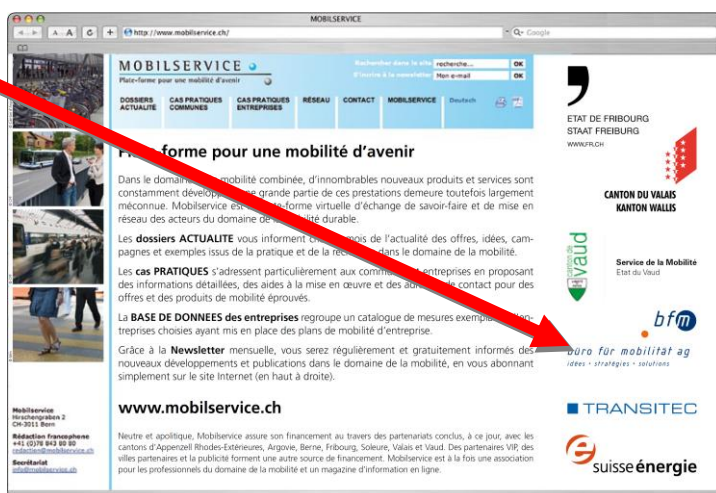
MOBILSERVICE

http://www.mobilservice.ch/

Q- Google

MOBILSERVICE
Plate-forme pour une mobilité d'avenir

Rechercher dans le site recherche... OK
S'inscrire à la newsletter Mon e-mail OK

DOSSIERS ACTUALITE | CAS PRATIQUES COMMUNES | CAS PRATIQUES ENTREPRISES | RÉSEAU | CONTACT | MOBILSERVICE | Deutsch

P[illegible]-forme pour une mobilité d'avenir

Dans le domain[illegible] mobilité combinée, d'innombrables nouveaux produits et services sont constamment développ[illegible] grande partie de ces prestations demeure toutefois largement méconnue. Mobilservice est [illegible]-forme virtuelle d'échange de savoir-faire et de mise en réseau des acteurs du domaine de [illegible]ité durable.

Les dossiers ACTUALITE vous informent ch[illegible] mois de l'actualité des offres, idées, campagnes et exemples issus de la pratique et de la rech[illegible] dans le domaine de la mobilité.

Les cas PRATIQUES s'adressent particulièrement aux comm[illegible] entreprises en proposant des informations détaillées, des aides à la mise en œuvre et des ad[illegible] de contact pour des offres et des produits de mobilité éprouvés.

La BASE DE DONNEES des entreprises regroupe un catalogue de mesures exempl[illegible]treprises choisies ayant mis en place des plans de mobilité d'entreprise.

Grâce à la Newsletter mensuelle, vous serez régulièrement et gratuitement informés des nouveaux développements et publications dans le domaine de la mobilité, en vous abonnant simplement sur le site Internet (en haut à droite).

www.mobilservice.ch

Neutre et apolitique, Mobilservice assure son financement au travers des partenariats conclus, à ce jour, avec les cantons d'Appenzell Rhodes-Extérieures, Argovie, Berne, Fribourg, Soleure, Valais et Vaud. Des partenaires VIP, des villes partenaires et la publicité forment une autre source de financement. Mobilservice est à la fois une association pour les professionnels du domaine de la mobilité et un magazine d'information en ligne.

Mobilservice
Hirschengraben 2
CH-3011 Bern

Rédaction francophone
+41 (0)78 843 80 80
redaction@mobilservice.ch

Secrétariat
info@mobilservice.ch

ETAT DE FRIBOURG
STAAT FREIBURG
WWW.FR.CH

CANTON DU VALAIS
KANTON WALLIS

canton de vaud
Service de la Mobilité
Etat du Vaud

bfm
büro für mobilität ag
idées • stratégies • solutions

TRANSITEC

suisseénergie